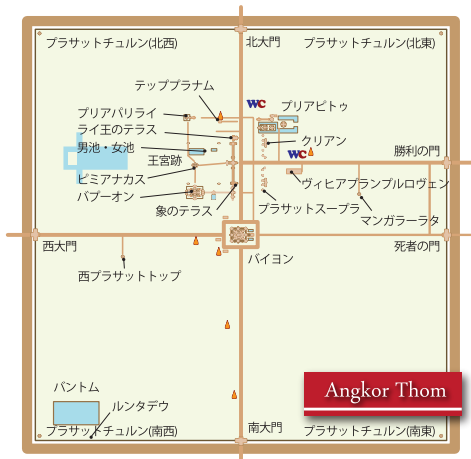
プラサットチュルン(北西)
北大門
プラサットチュルン(北東)
テッププラナム
プリアパリライ
WC
プリアピトゥ
ライ王のテラス
クリアン
男池・女池
WC
勝利の門
王宮跡
ピミアナカス
ヴィヒアプランプルロヴェン
バプーオン
プラサットスープラ
象のテラス
マンガラータ
西大門
死者の門
バイヨン
西プラサットトップ
バントム
Angkor Thom
ルンタデウ
プラサットチュルン(南西)
南大門
プラサットチュルン(南東)